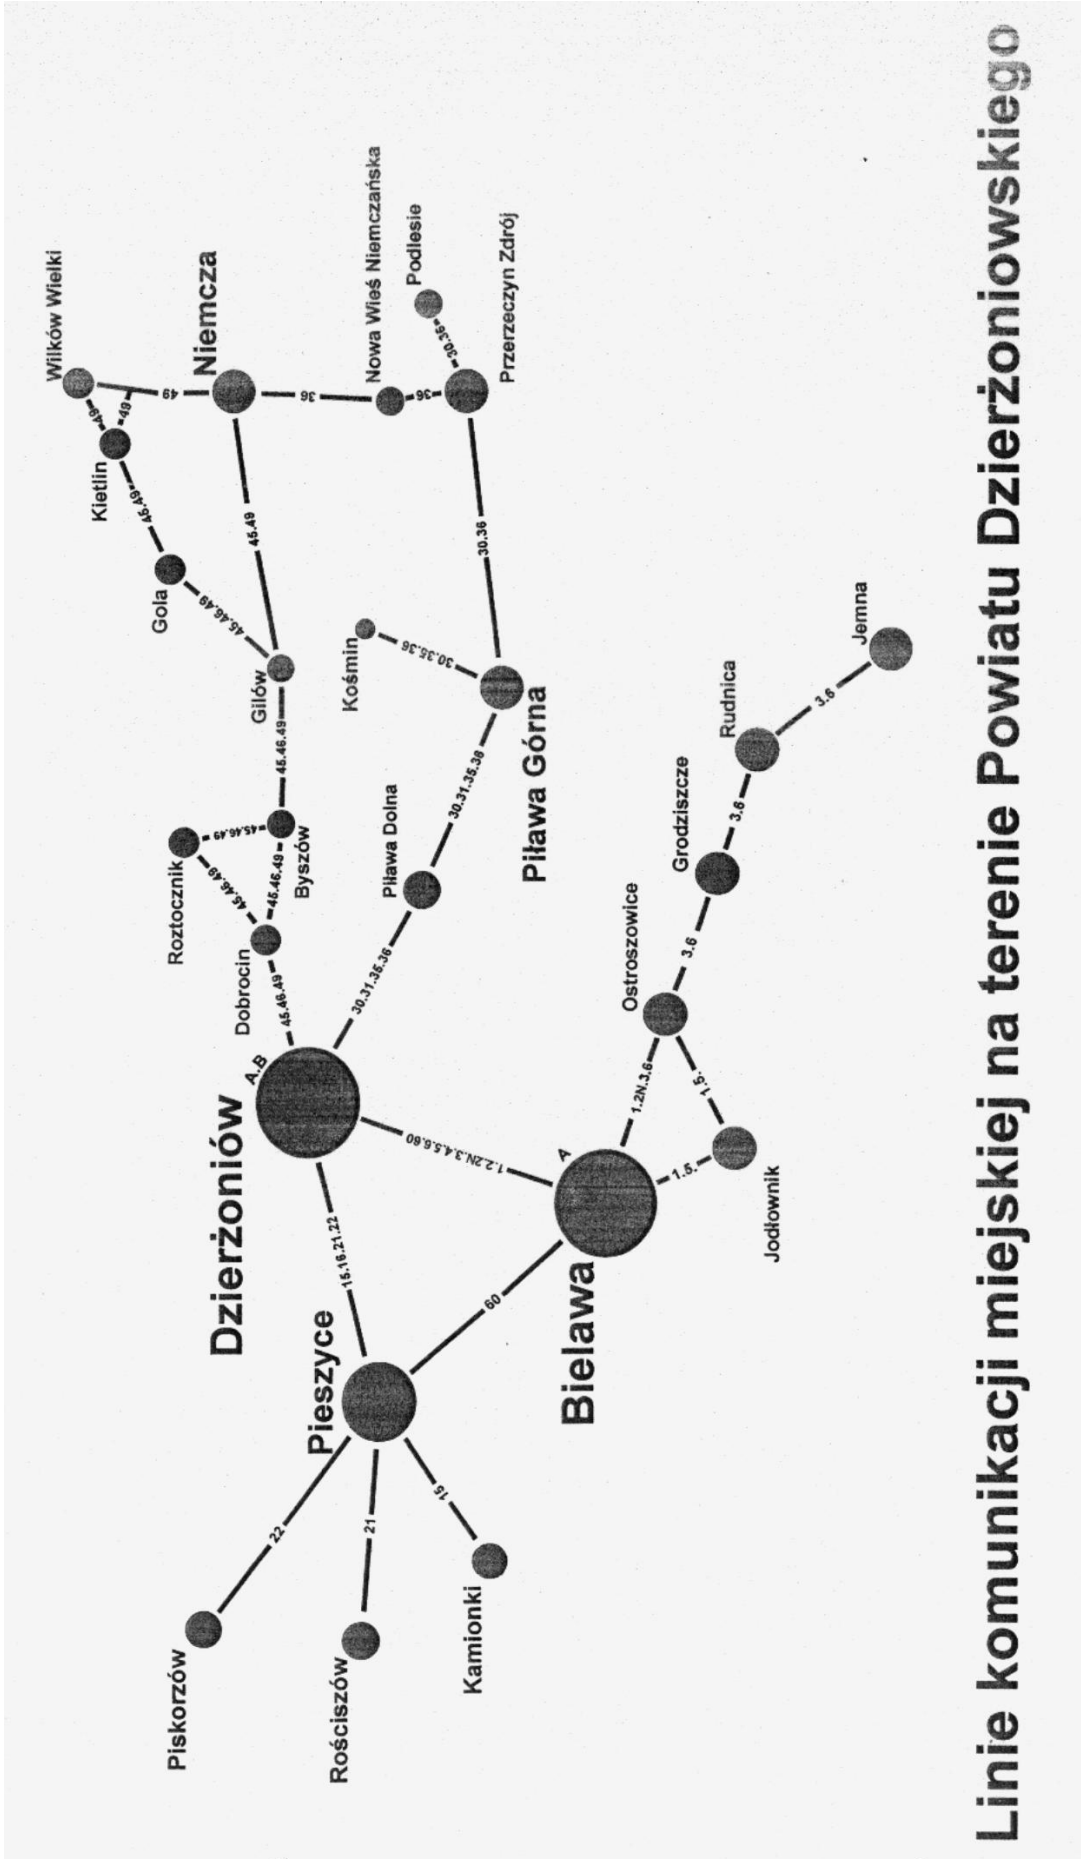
Linie komunikacji miejskiej na terenie Powiatu Dzierżoniowskiego

Wilków Wielki
Niemcza
Nowa Wieś Niemczańska
Podlesie
Przerzeczyn Zdrój
Kietlin
49
49
49
36
36
30.36
45.49
45.49
30.36
Gola
45.46.49
Gilów
Kośmin
30.35.36
45.46.49
Roztocznik
45.46.49
45.46.49
Byszów
45.46.49
Dobrocin
45.46.49
Piława Dolna
30.31.35.36
Piława Górna
Dzierżoniów
A.B
30.31.35.36
Ostroszowice
3.6
Grodziszcze
3.6
Rudnica
3.6
Jemna
1.2N.3.6
1.5.
1.5.
Jodłownik
1.2.2N.3.4.5.6.60
A
Bielawa
15.16.21.22
60
Pieszyce
22
21
15
Piskorzów
Rościszów
Kamionki